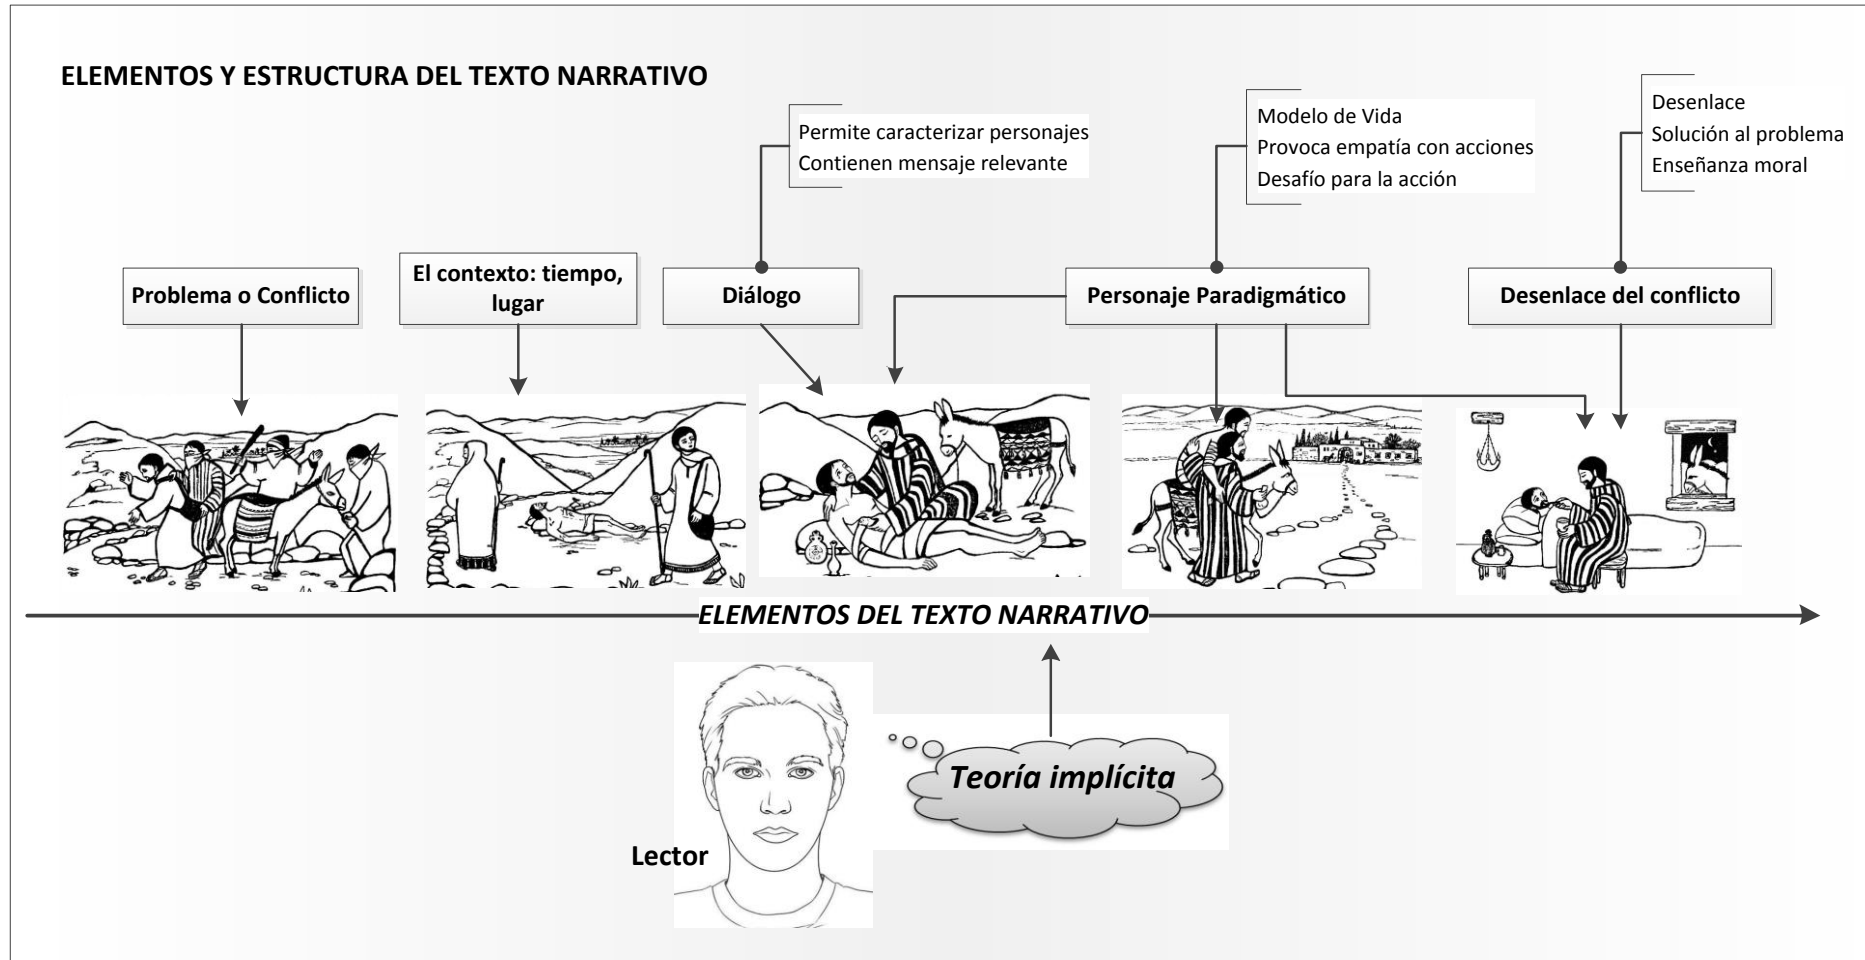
ELEMENTOS Y ESTRUCTURA DEL TEXTO NARRATIVO

Permite caracterizar personajes
Contienen mensaje relevante

Modelo de Vida
Provoca empatía con acciones
Desafío para la acción

Desenlace
Solución al problema
Enseñanza moral

Problema o Conflicto

El contexto: tiempo, lugar

Diálogo

Personaje Paradigmático

Desenlace del conflicto

ELEMENTOS DEL TEXTO NARRATIVO

Teoría implícita

Lector